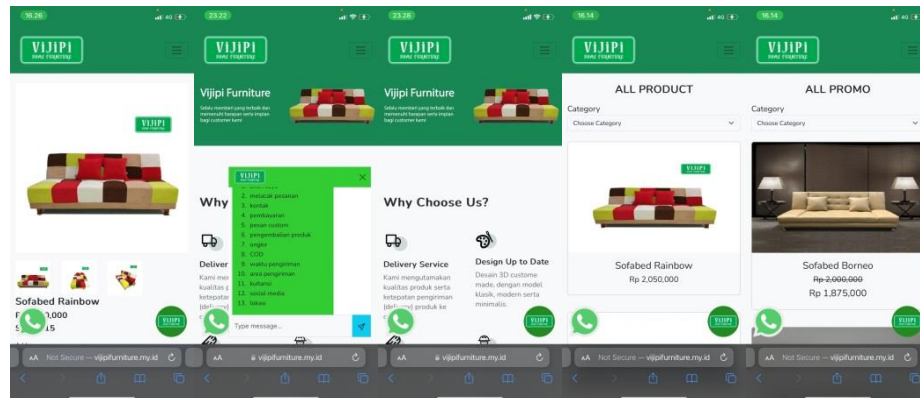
18.26

VIJIPI

VIJIPI

Sofabed Rainbow

R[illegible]0,000

5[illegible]15

VIJIPI

AA Not Secure — vijipifurniture.my.id

23.22

VIJIPI

Vijipi Furniture

Selalu memberi yang terbaik dan memenuhi harapan serta impian bagi customer kami

Why

Deliver

Kami me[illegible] kualitas p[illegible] ketepatan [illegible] (deli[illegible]

VIJIPI

2. melacak pesanan
3. kontak
4. pembayaran
5. pesan custom
6. pengembalian produk
7. ongkir
8. COD
9. waktu pengiriman
10. area pengiriman
11. kuitansi
12. social media
13. lokasi

Type message...

AA vijipifurniture.my.id

23.26

VIJIPI

Vijipi Furniture

Selalu memberi yang terbaik dan memenuhi harapan serta impian bagi customer kami

Why Choose Us?

Delivery Service

Kami mengutamakan kualitas produk serta ketepatan pengiriman (delivery) produk ke

Design Up to Date

Desain 3D custome made, dengan model klasik, modern serta minimalis.

VIJIPI

AA vijipifurniture.my.id

18.14

VIJIPI

ALL PRODUCT

Category

Choose Category

VIJIPI

Sofabed Rainbow

Rp 2,050,000

VIJIPI

AA Not Secure — vijipifurniture.my.id

18.14

VIJIPI

ALL PROMO

Category

Choose Category

Sofabed Borneo

Rp 2,000,000

Rp 1,875,000

VIJIPI

AA Not Secure — vijipifurniture.my.id